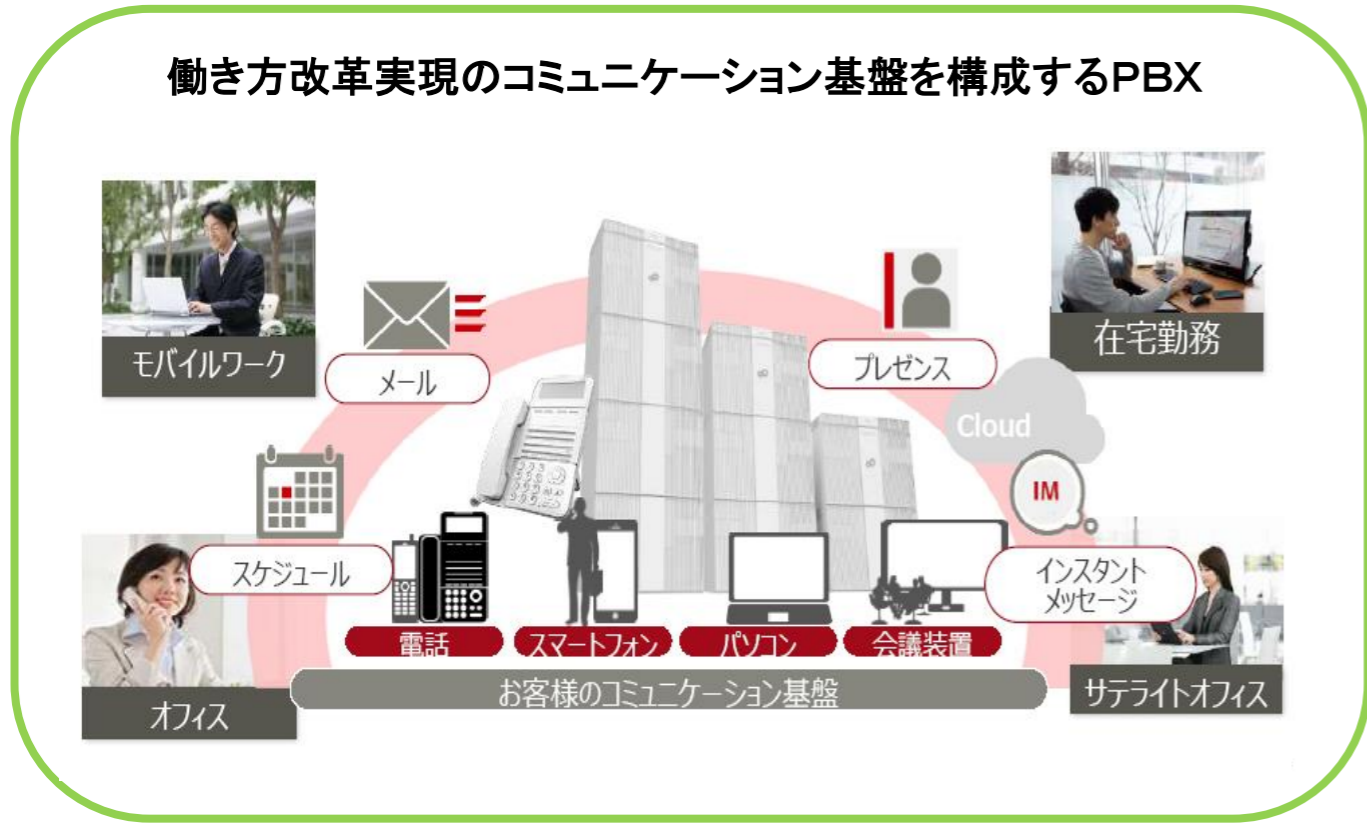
働き方改革実現のコミュニケーション基盤を構成するPBX

モバイルワーク

メール

プレゼンス

在宅勤務

Cloud

IM

スケジュール

インスタント
メッセージ

電話

スマートフォン

パソコン

会議装置

お客様のコミュニケーション基盤

オフィス

サテライトオフィス